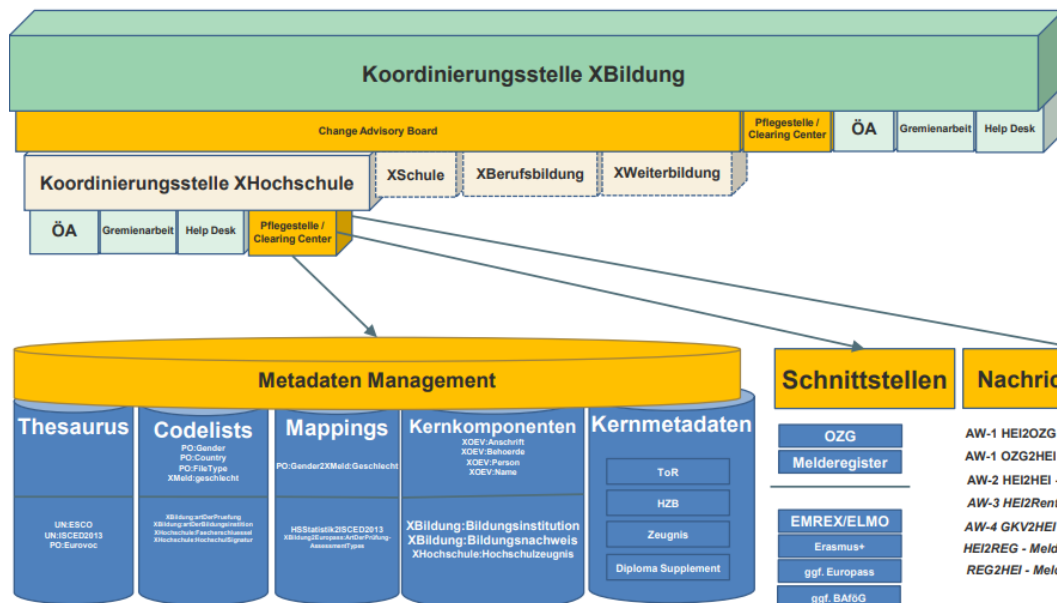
Koordinierungsstelle XBildung

Change Advisory Board

Pflegestelle / Clearing Center

ÖA

Gremienarbeit

Help Desk

Koordinierungsstelle XHochschule

XSchule

XBerufsbildung

XWeiterbildung

ÖA

Gremienarbeit

Help Desk

Pflegestelle / Clearing Center

Metadaten Management

Thesaurus

UN:ESCO
UN:ISCED2013
PO:Eurovoc

Codelists

PO:Gender
PO:Country
PO:FileType
XMeld:geschlecht

XBildung:artDerPruefung
XBildung:artDerBildungsinstitution
XHochschule:Faecherschluessel
XHochschule:HochschulSignatur

Mappings

PO:Gender2XMeld:Geschlecht

HSStatistik2ISCED2013
XBildung2Europass:ArtDerPrüfung-AssessmentTypes

Kernkomponenten

XOEV:Anschrift
XOEV:Behoerde
XOEV:Person
XOEV:Name

XBildung:Bildungsinstitution
XBildung:Bildungsnachweis
XHochschule:Hochschulzeugnis

Kernmetadaten

ToR

HZB

Zeugnis

Diploma Supplement

Schnittstellen

OZG

Melderegister

EMREX/ELMO

Erasmus+

ggf. Europass

ggf. BAföG

Nachric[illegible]

AW-1 HEI2OZG

AW-1 OZG2HEI

AW-2 HEI2HEI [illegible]

AW-3 HEI2Rent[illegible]

AW-4 GKV2HEI

HEI2REG - Meld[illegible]

REG2HEI - Meld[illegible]